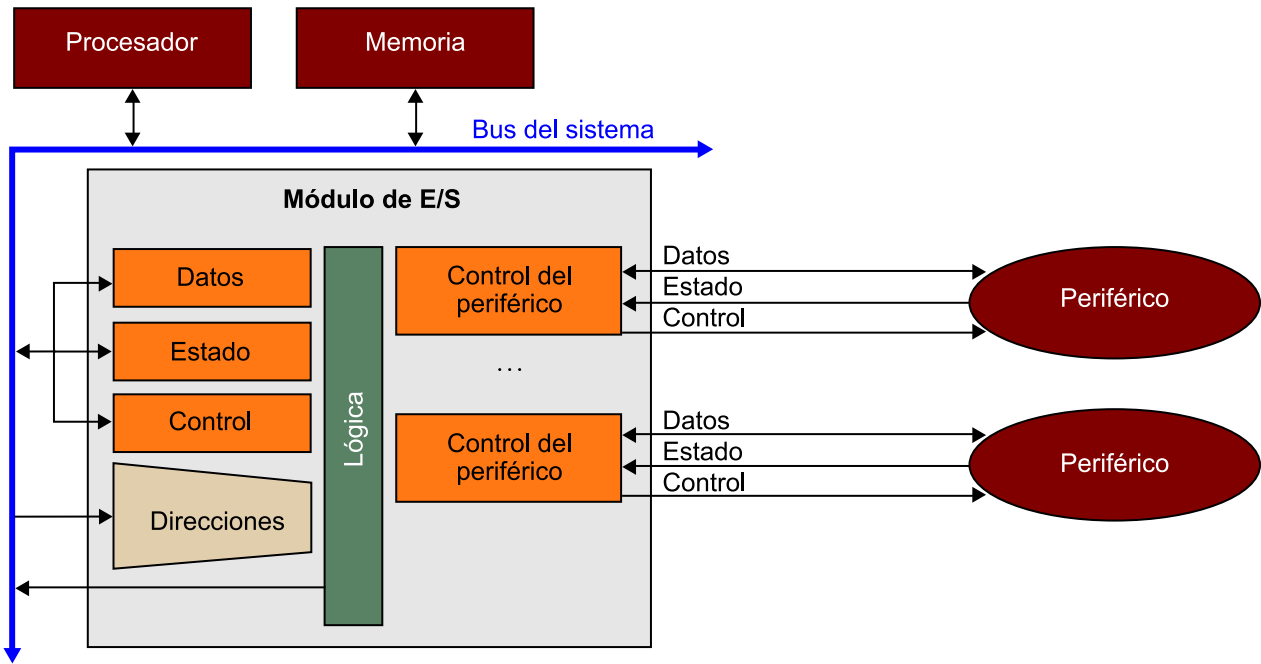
Procesador

Memoria

Bus del sistema

Módulo de E/S

Datos

Estado

Control

Direcciones

Lógica

Control del periférico

…

Control del periférico

Datos
Estado
Control

Periférico

Datos
Estado
Control

Periférico